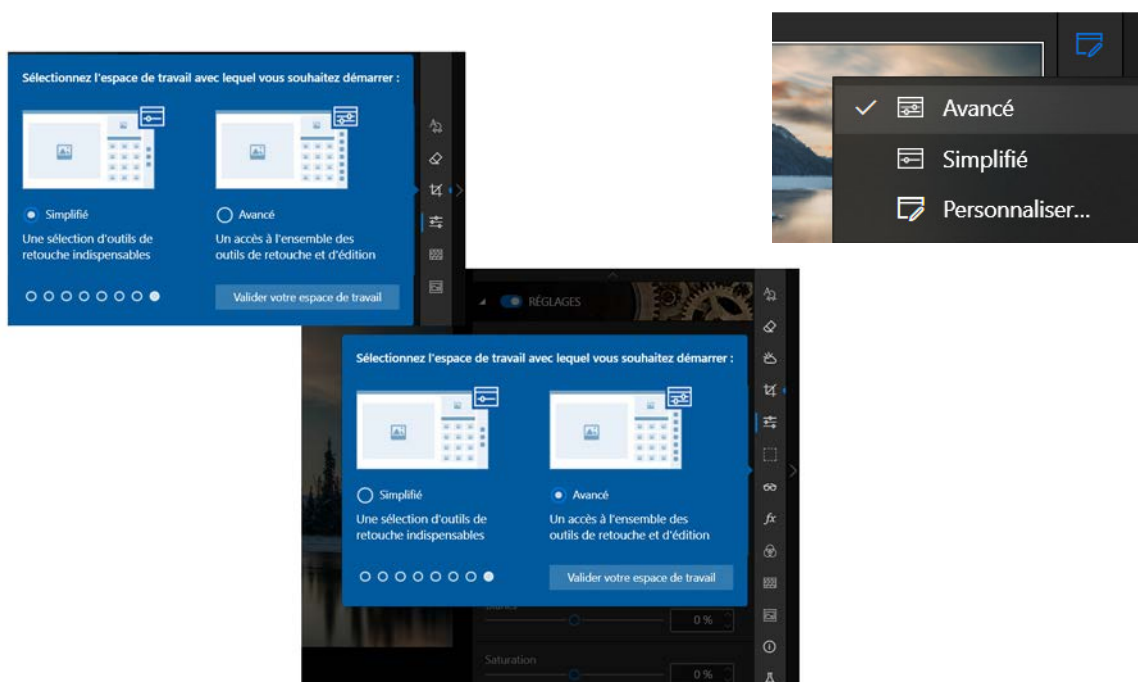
Avancé

Simplifié

Personnaliser...

Sélectionnez l'espace de travail avec lequel vous souhaitez démarrer :

Simplifié
Une sélection d'outils de retouche indispensables

Avancé
Un accès à l'ensemble des outils de retouche et d'édition

Valider votre espace de travail

RÉGLAGES

Sélectionnez l'espace de travail avec lequel vous souhaitez démarrer :

Simplifié
Une sélection d'outils de retouche indispensables

Avancé
Un accès à l'ensemble des outils de retouche et d'édition

Valider votre espace de travail

0 %

Saturation

0 %